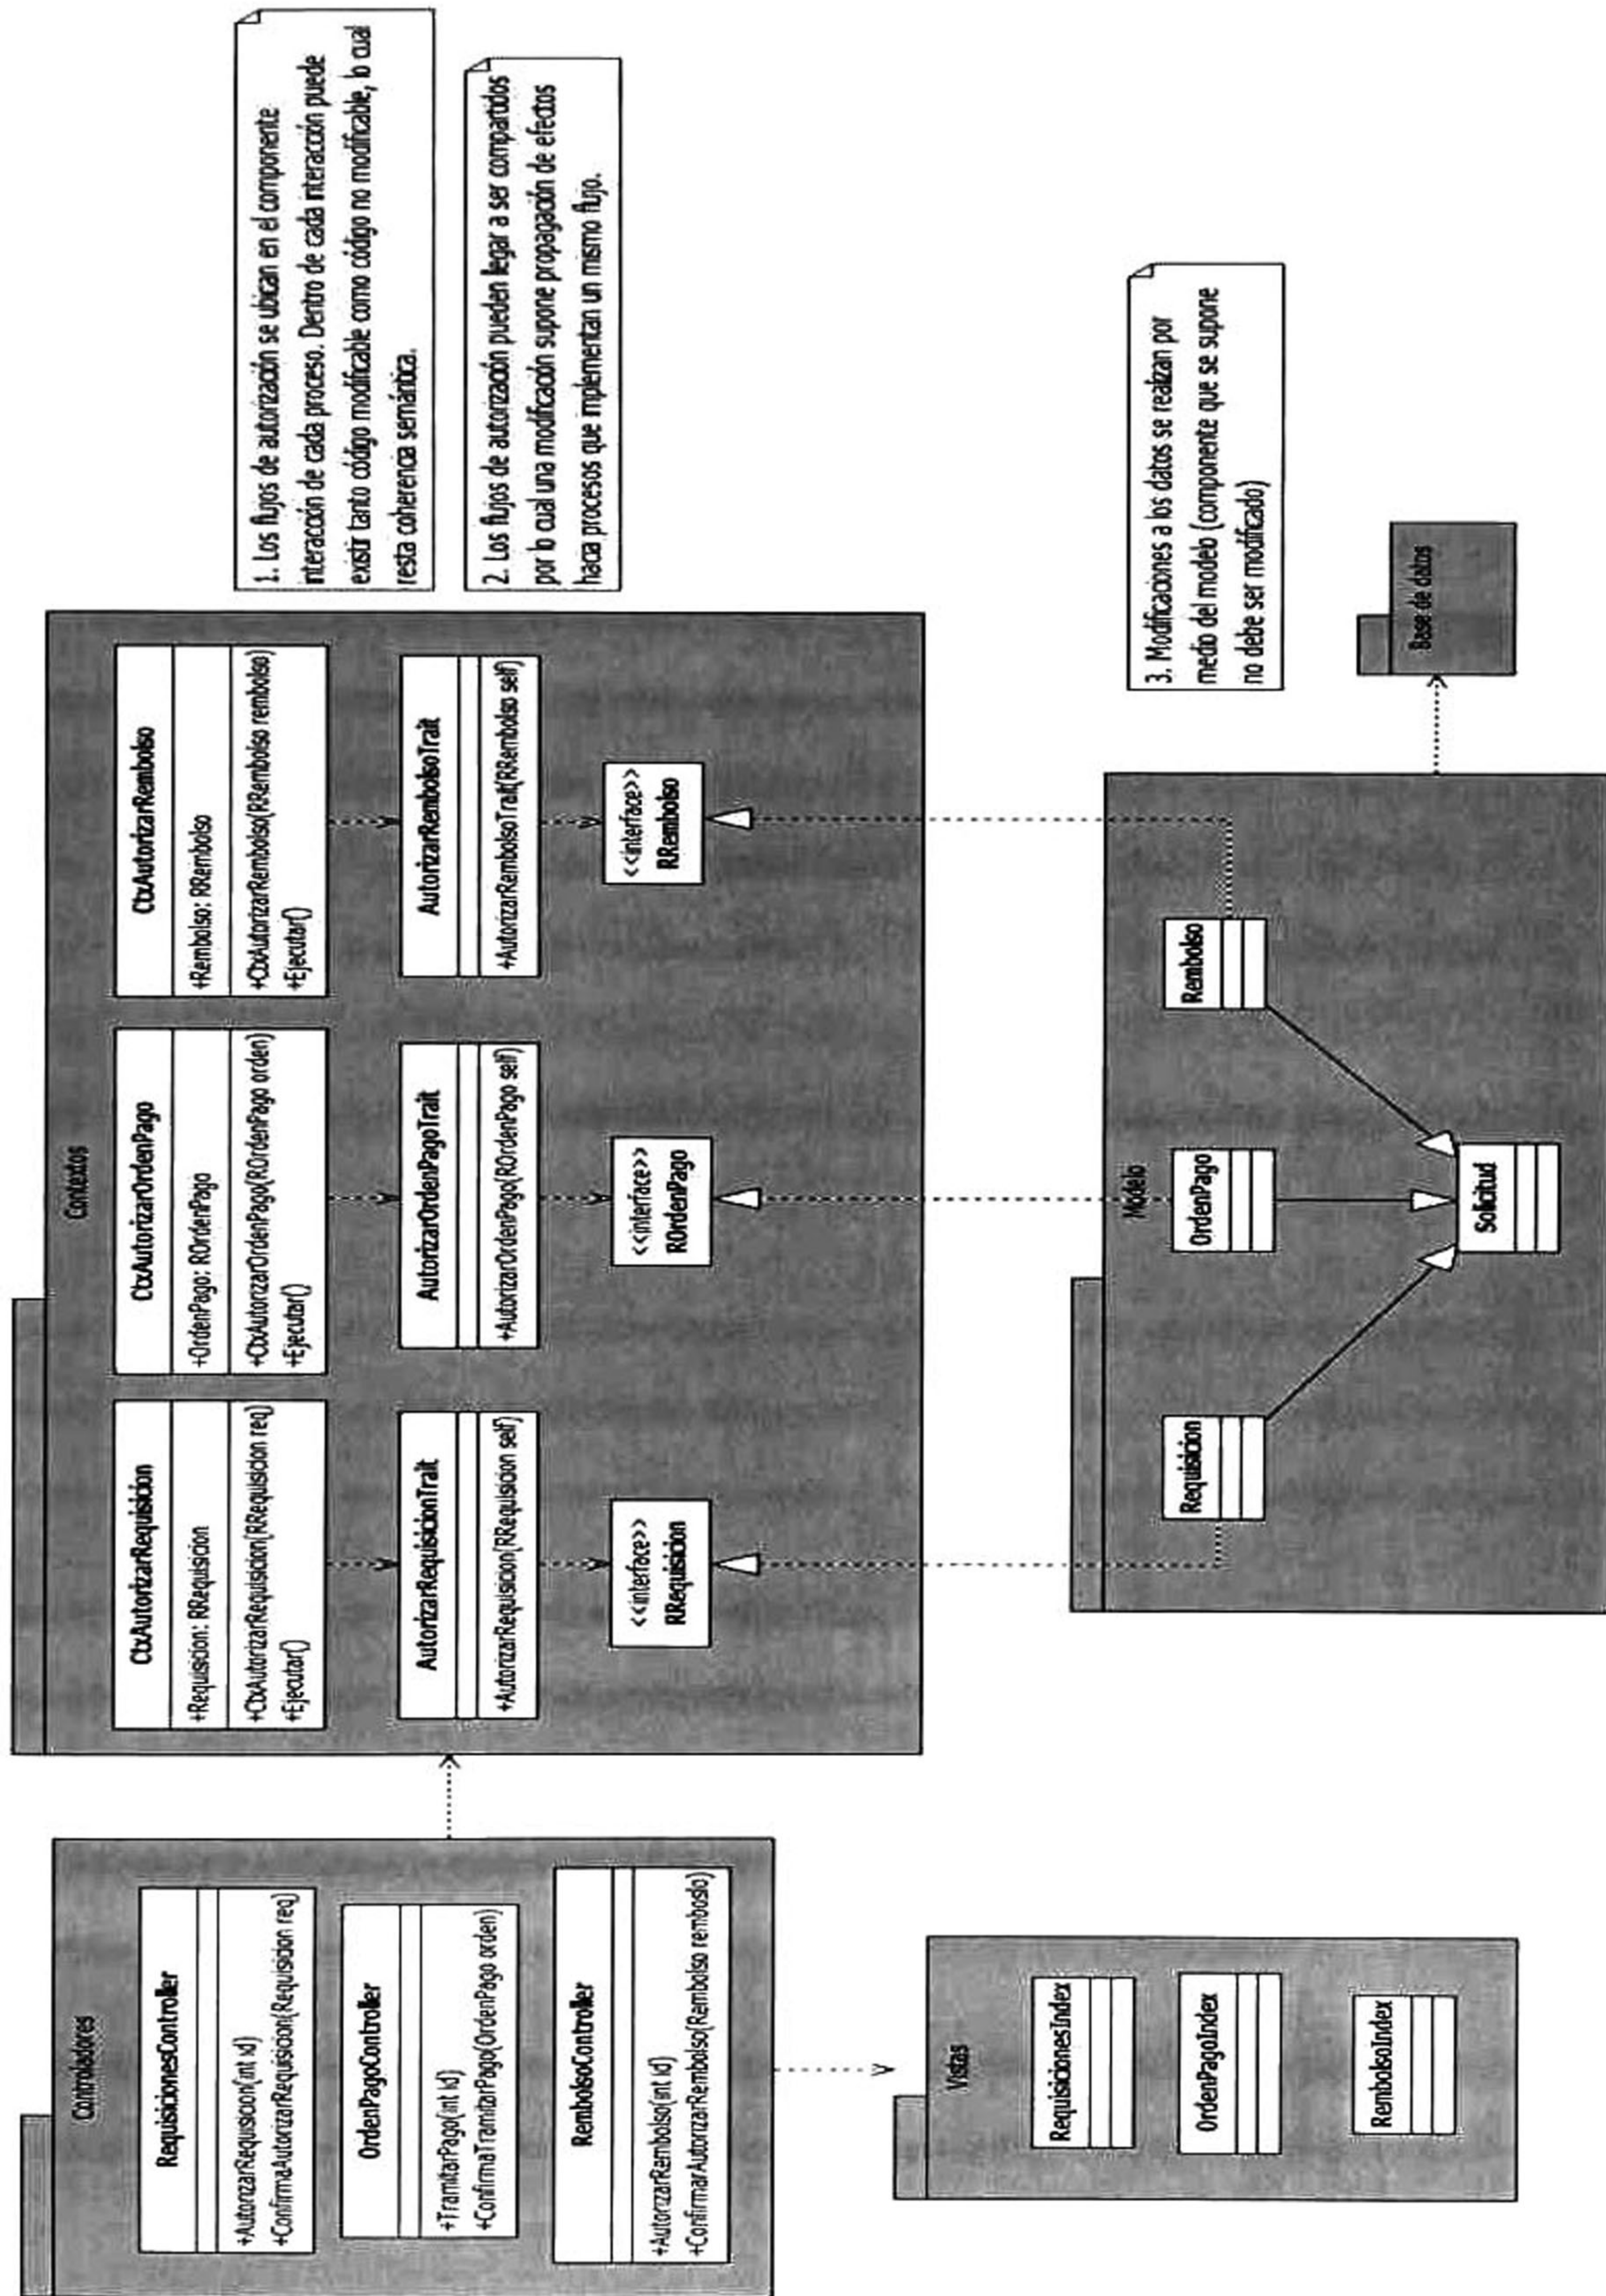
1. Los flujos de autorización se ubican en el componente interacción de cada proceso. Dentro de cada interacción puede existir tanto código modificable como código no modificable, lo cual resta coherencia semántica.

2. Los flujos de autorización pueden llegar a ser compartidos por lo cual una modificación supone propagación de efectos hacia procesos que implementan un mismo flujo.

3. Modificaciones a los datos se realizan por medio del modelo (componente que se supone no debe ser modificado)

Base de datos

Contextos

CtxAutorizarRequisicion
+Requisicion: RRequisicion
+CtxAutorizarRequisicion(RRequisicion req)
+Ejecutar()

CtxAutorizarOrdenPago
+OrdenPago: ROrdenPago
+CtxAutorizarOrdenPago(ROrdenPago orden)
+Ejecutar()

CtxAutorizarRembolso
+Rembolso: RRembolso
+CtxAutorizarRembolso(RRembolso rembolso)
+Ejecutar()

AutorizarRequisicionTrait
+AutorizarRequisicion(RRequisicion self)

AutorizarOrdenPagoTrait
+AutorizarOrdenPago(ROrdenPago self)

AutorizarRembolsoTrait
+AutorizarRembolsoTrait(RRembolso self)

<<interface>>
RRequisicion

<<interface>>
ROrdenPago

<<interface>>
RRembolso

Modelo

Requisicion

OrdenPago

Rembolso

Solicitud

Controladores

RequisicionesController
+AutorizarRequisicion(int id)
+ConfirmaAutorizarRequisicion(Requisicion req)

OrdenPagoController
+TramitarPago(int id)
+ConfirmaTramitarPago(OrdenPago orden)

RembolsoController
+AutorizarRembolso(int id)
+ConfirmarAutorizarRembolso(Rembolso rembolso)

Vistas

RequisicionesIndex

OrdenPagoIndex

RembolsoIndex